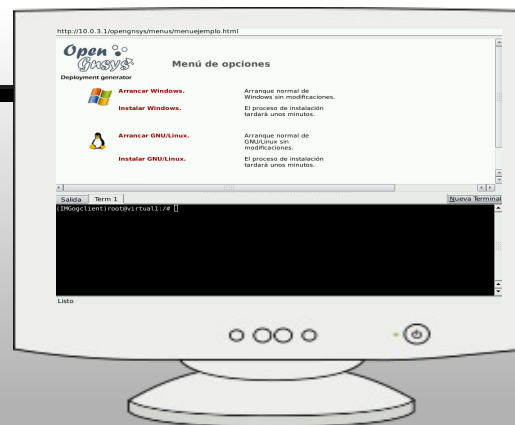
http://10.0.3.1/opengnsys/menus/menuejemplo.html

Open Gnsys
Deployment generator

Menú de opciones

Arrancar Windows.
Arranque normal de Windows sin modificaciones.

Instalar Windows.
El proceso de instalación tardará unos minutos.

Arrancar GNU/Linux.
Arranque normal de GNU/Linux sin modificaciones.

Instalar GNU/Linux.
El proceso de instalación tardará unos minutos.

Salida | Term 1 | Nueva Terminal

(IMGogclient)root@virtual1:/# []

Listo